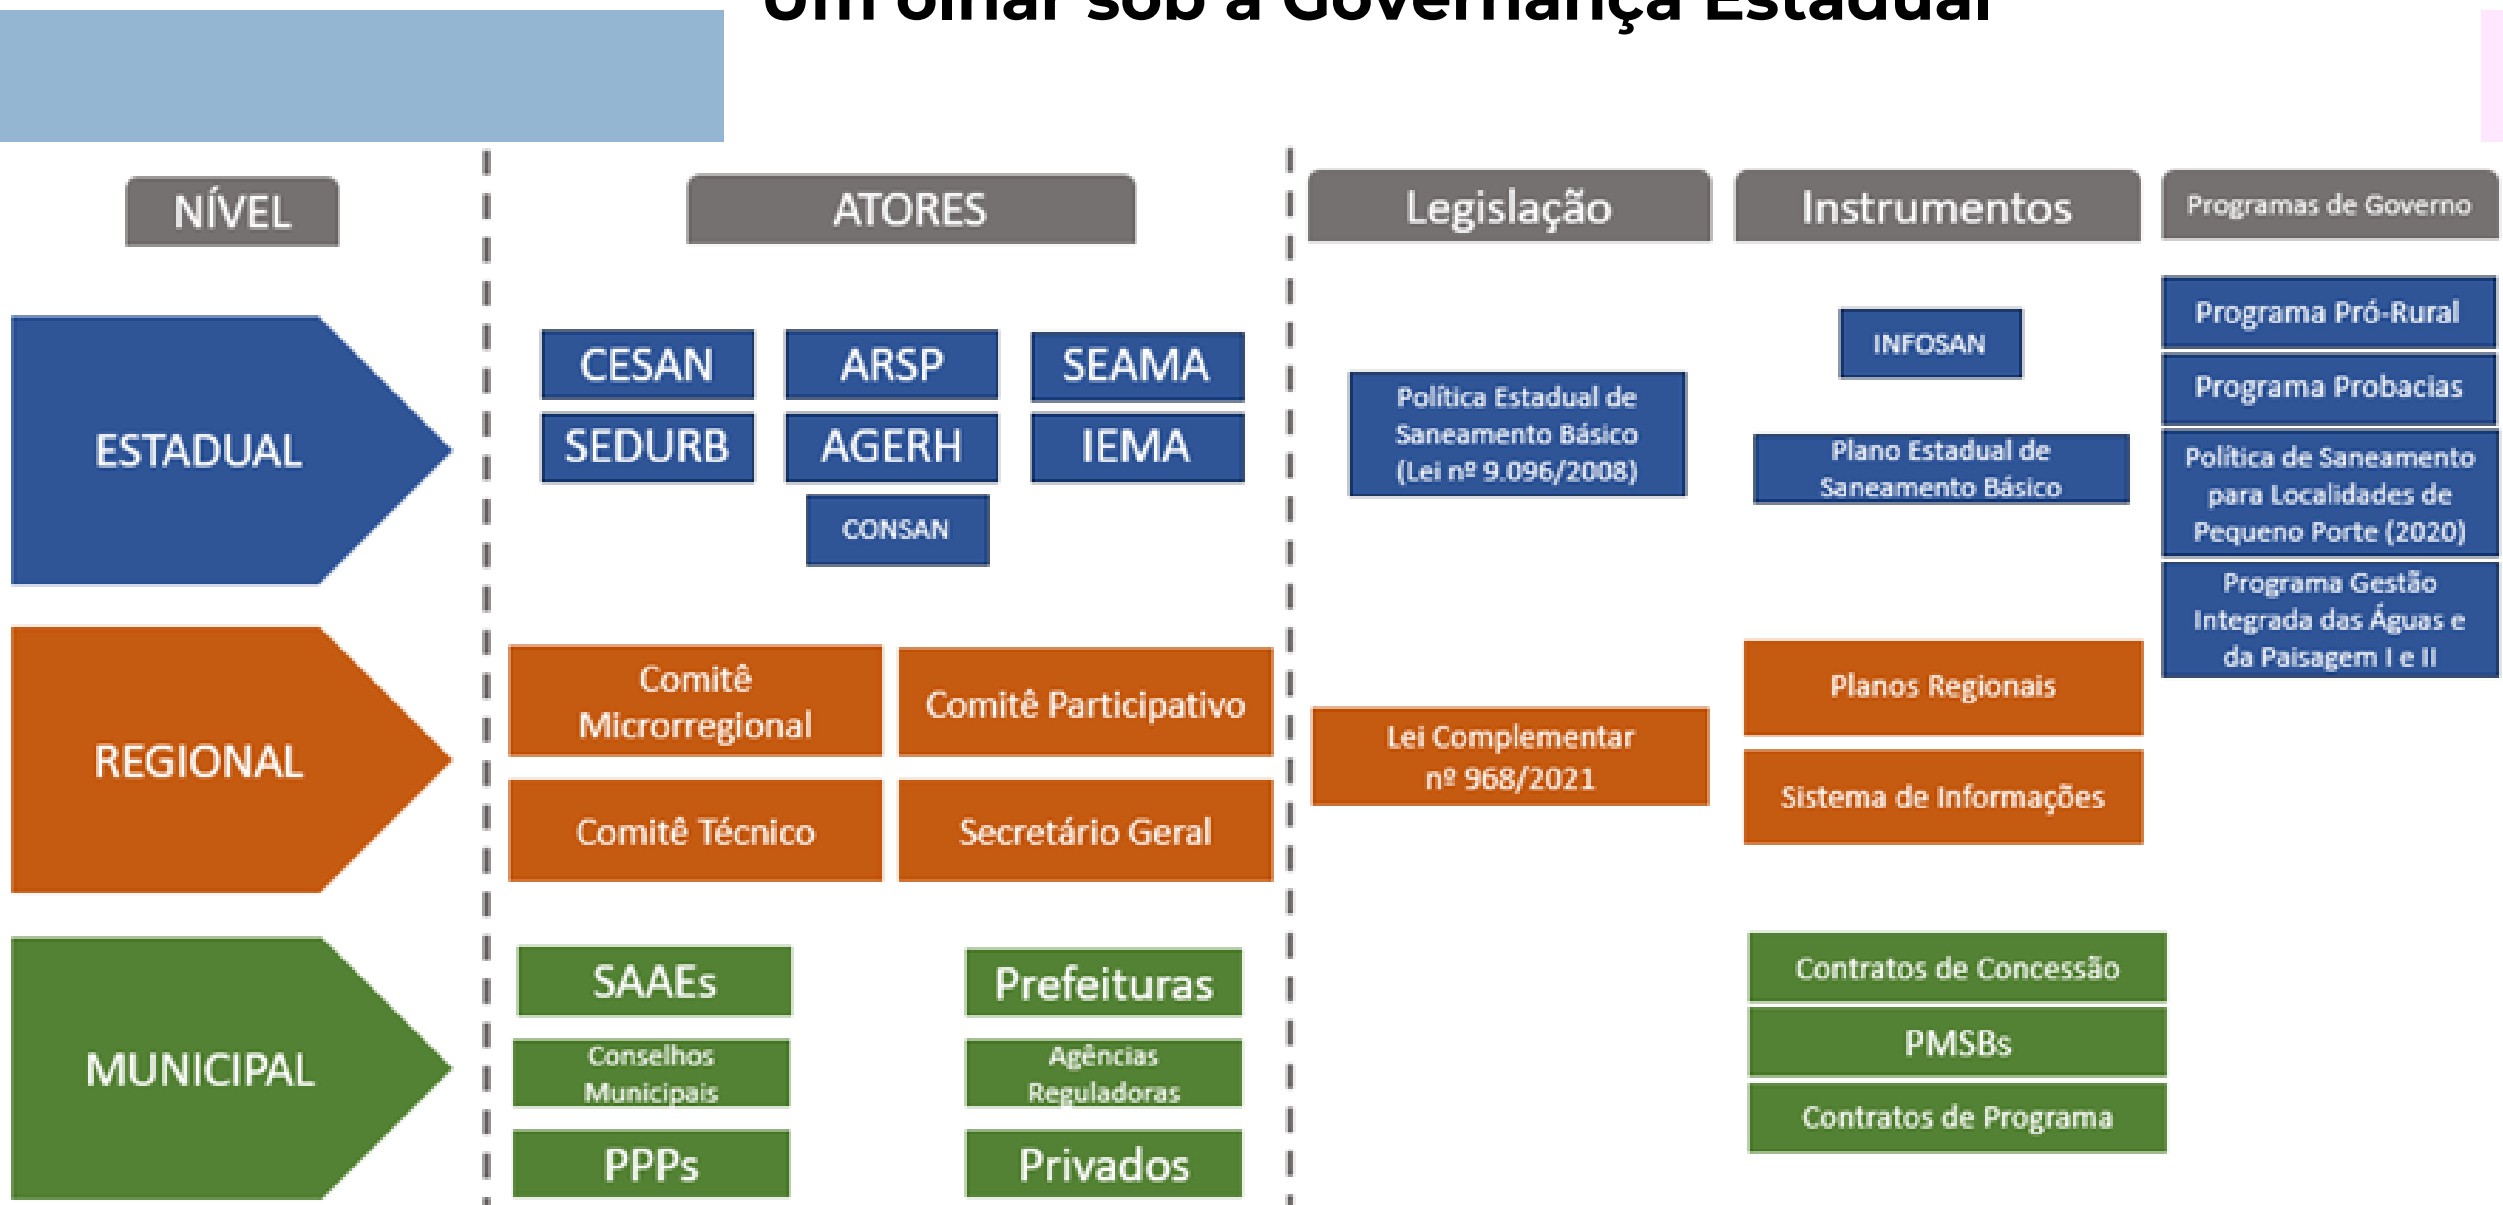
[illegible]

NÍVEL

ATORES

Legislação

Instrumentos

Programas de Governo

ESTADUAL

CESAN

ARSP

SEAMA

SEDURB

AGERH

IEMA

CONSAN

Política Estadual de Saneamento Básico (Lei nº 9.096/2008)

INFOSAN

Plano Estadual de Saneamento Básico

Programa Pró-Rural

Programa Probacias

Política de Saneamento para Localidades de Pequeno Porte (2020)

Programa Gestão Integrada das Águas e da Paisagem I e II

REGIONAL

Comitê Microrregional

Comitê Participativo

Comitê Técnico

Secretário Geral

Lei Complementar nº 968/2021

Planos Regionais

Sistema de Informações

MUNICIPAL

SAAEs

Prefeituras

Conselhos Municipais

Agências Reguladoras

PPPs

Privados

Contratos de Concessão

PMSBs

Contratos de Programa